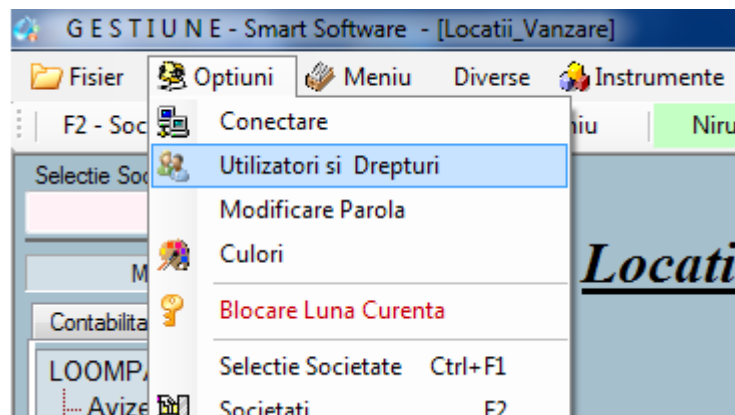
G E S T I U N E - Smart Software - [Locatii_Vanzare]

Fisier Optiuni Meniu Diverse Instrumente

F2 - Soc iu Niru

Selectie Soc

M

Contabilita

LOOMPA

Avize

Conectare

Utilizatori si Drepturi

Modificare Parola

Culori

Blocare Luna Curenta

Selectie Societate Ctrl+F1

Societati F2

Locati